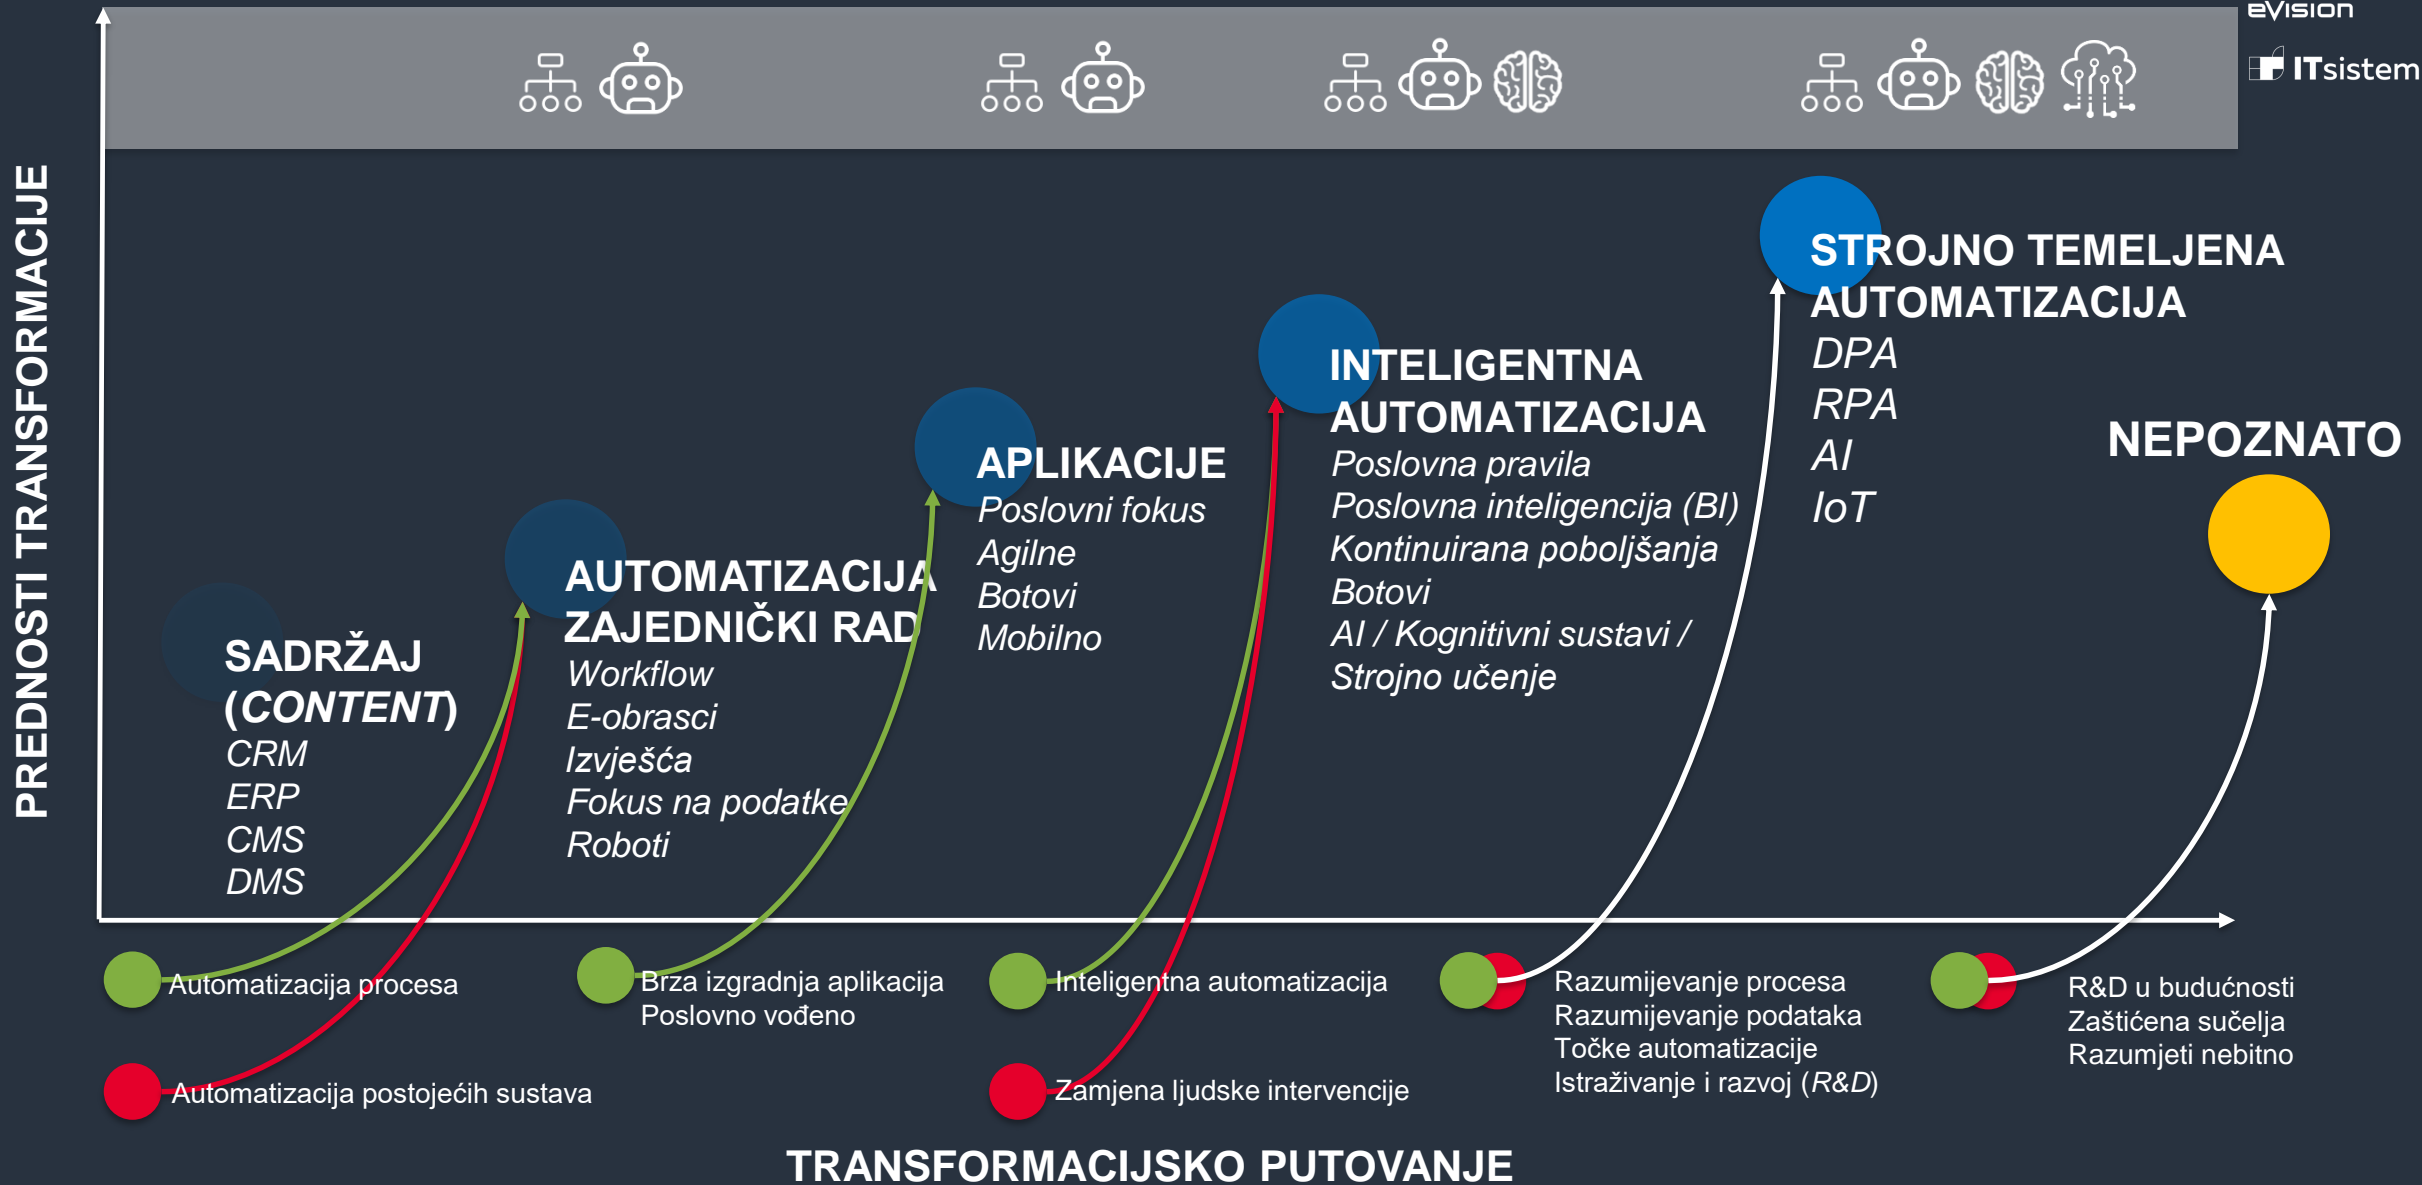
eVision
ITsistem

PREDNOSTI TRANSFORMACIJE

SADRŽAJ (CONTENT)
CRM
ERP
CMS
DMS

AUTOMATIZACIJA ZAJEDNIČKI RAD
Workflow
E-obrasci
Izvješća
Fokus na podatke
Roboti

APLIKACIJE
Poslovni fokus
Agilne
Botovi
Mobilno

INTELIGENTNA AUTOMATIZACIJA
Poslovna pravila
Poslovna inteligencija (BI)
Kontinuirana poboljšanja
Botovi
AI / Kognitivni sustavi / Strojno učenje

STROJNO TEMELJENA AUTOMATIZACIJA
DPA
RPA
AI
IoT

NEPOZNATO

Automatizacija procesa
Automatizacija postojećih sustava

Brza izgradnja aplikacija
Poslovno vođeno

Inteligentna automatizacija
Zamjena ljudske intervencije

Razumijevanje procesa
Razumijevanje podataka
Točke automatizacije
Istraživanje i razvoj (R&D)

R&D u budućnosti
Zaštićena sučelja
Razumjeti nebitno

TRANSFORMACIJSKO PUTOVANJE